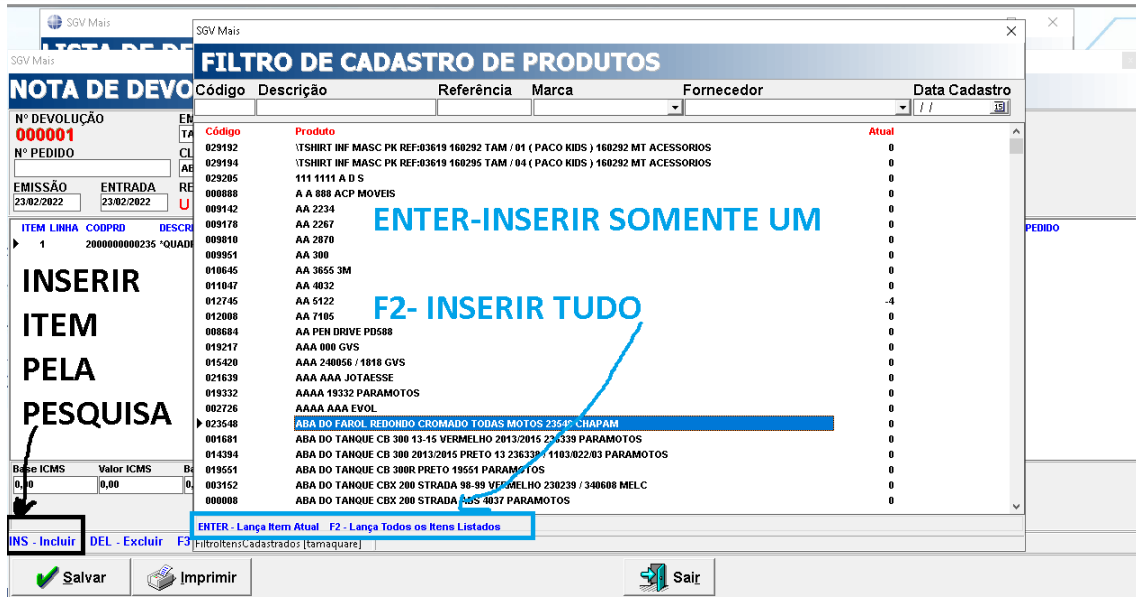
SGV Mais
LISTA DE DE
SGV Mais
NOTA DE DEVO
Nº DEVOLUÇÃO
000001
EM
TA
Nº PEDIDO
CL
AB
EMISSÃO
23/02/2022
ENTRADA
23/02/2022
RE
U
ITEM LINHA CODPRD DESCR
1 2000000000235 *QUADI
PEDIDO

INSERIR ITEM PELA PESQUISA

Base ICMS
0,00
Valor ICMS
0,00
Ba
0,
INS - Incluir DEL - Excluir F3

Salvar
Imprimir
Sair

SGV Mais
FILTRO DE CADASTRO DE PRODUTOS
Código Descrição Referência Marca Fornecedor Data Cadastro
/ /

| Código | Produto | Atual |
|---|---|---|
| 029192 | \TSHIRT INF MASC PK REF:03619 160292 TAM / 01 ( PACO KIDS ) 160292 MT ACESSORIOS | 0 |
| 029194 | \TSHIRT INF MASC PK REF:03619 160295 TAM / 04 ( PACO KIDS ) 160292 MT ACESSORIOS | 0 |
| 029205 | 111 1111 A D S | 0 |
| 000888 | A A 888 ACP MOVEIS | 0 |
| 009142 | AA 2234 | 0 |
| 009178 | AA 2267 | 0 |
| 009810 | AA 2870 | 0 |
| 009951 | AA 300 | 0 |
| 010645 | AA 3655 3M | 0 |
| 011047 | AA 4032 | 0 |
| 012745 | AA 5122 | -4 |
| 012008 | AA 7105 | 0 |
| 008684 | AA PEN DRIVE PD588 | 0 |
| 019217 | AAA 000 GVS | 0 |
| 015420 | AAA 240056 / 1818 GVS | 0 |
| 021639 | AAA AAA JOTAESSE | 0 |
| 019332 | AAAA 19332 PARAMOTOS | 0 |
| 002726 | AAAA AAA EVOL | 0 |
| 023548 | ABA DO FAROL REDONDO CROMADO TODAS MOTOS 23548 CHAPAM | 0 |
| 001681 | ABA DO TANQUE CB 300 13-15 VERMELHO 2013/2015 236339 PARAMOTOS | 0 |
| 014394 | ABA DO TANQUE CB 300 2013/2015 PRETO 13 236338 / 1103/022/03 PARAMOTOS | 0 |
| 019551 | ABA DO TANQUE CB 300R PRETO 19551 PARAMOTOS | 0 |
| 003152 | ABA DO TANQUE CBX 200 STRADA 98-99 VERMELHO 230239 / 340608 MELC | 0 |
| 000008 | ABA DO TANQUE CBX 200 STRADA ABS 4037 PARAMOTOS | 0 |

ENTER-INSERIR SOMENTE UM
F2- INSERIR TUDO

ENTER - Lança Item Atual F2 - Lança Todos os Itens Listados
FiltroItensCadastrados [tamaquare]